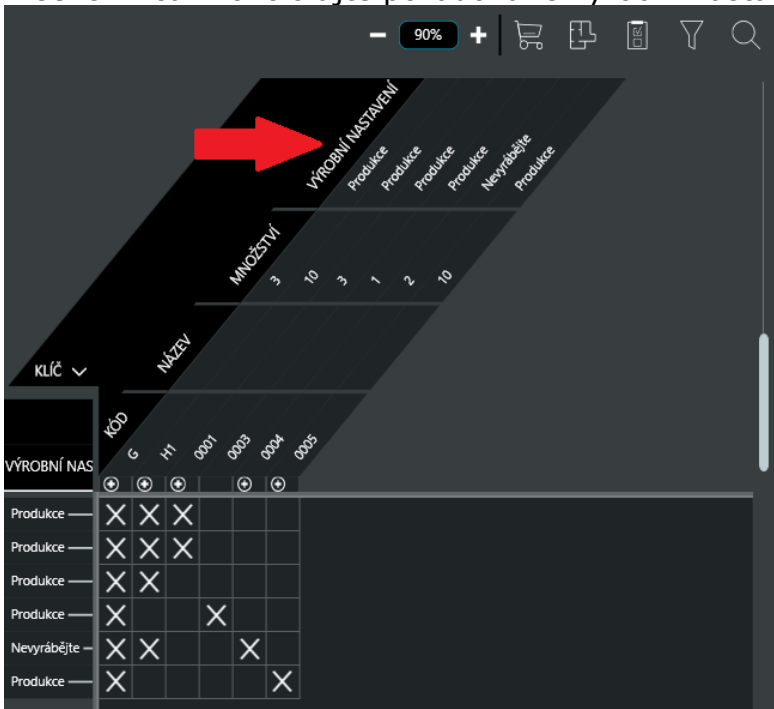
− 90% +

VÝROBNÍ NASTAVENÍ
Produkce
Produkce
Produkce
Produkce
Nevyrábějte
Produkce

MNOŽSTVÍ
3
10
3
1
2
10

NÁZEV

KLÍČ

KÓD
G
H1
0001
0003
0004
0005

VÝROBNÍ NAS

| | G | H1 | 0001 | 0003 | 0004 | 0005 |
|---|---|---|---|---|---|---|
| Produkce | X | X | X | | | |
| Produkce | X | X | X | | | |
| Produkce | X | X | | | | |
| Produkce | X | | | X | | |
| Nevyrábějte | X | X | | | X | |
| Produkce | X | | | | | X |